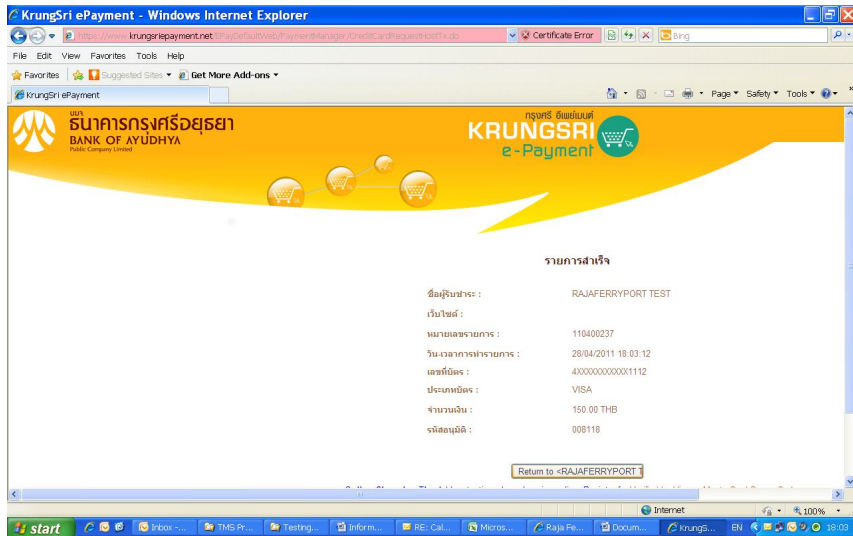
KrungSri ePayment - Windows Internet Explorer

https://www.krungsriepayment.net/ePayDefaultWeb/PaymentManager/CreditCardRequestHostTx.do

Certificate Error

Bing

File Edit View Favorites Tools Help

Favorites Suggested Sites Get More Add-ons

KrungSri ePayment

Page Safety Tools

บมจ.
ธนาคารกรุงศรีอยุธยา
BANK OF AYUDHYA
Public Company Limited

กรุงศรี อีเพย์เมนต์
KRUNGSRI
e-Payment

รายการสำเร็จ

| | |
|---|---|
| ชื่อผู้รับชำระ : | RAJAFERRYPORT TEST |
| เว็บไซต์ : | |
| หมายเลขรายการ : | 110400237 |
| วัน-เวลาการทำรายการ : | 28/04/2011 18:03:12 |
| เลขที่บัตร : | 4XXXXXXXXXXX1112 |
| ประเภทบัตร : | VISA |
| จำนวนเงิน : | 150.00 THB |
| รหัสอนุมัติ : | 008118 |

Return to <RAJAFERRYPORT T

Internet 100%

start Inbox -... TMS Pr... Testing... Inform... RE: Cal... Micros... Raja Fe... Docum... KrungS... EN 18:03